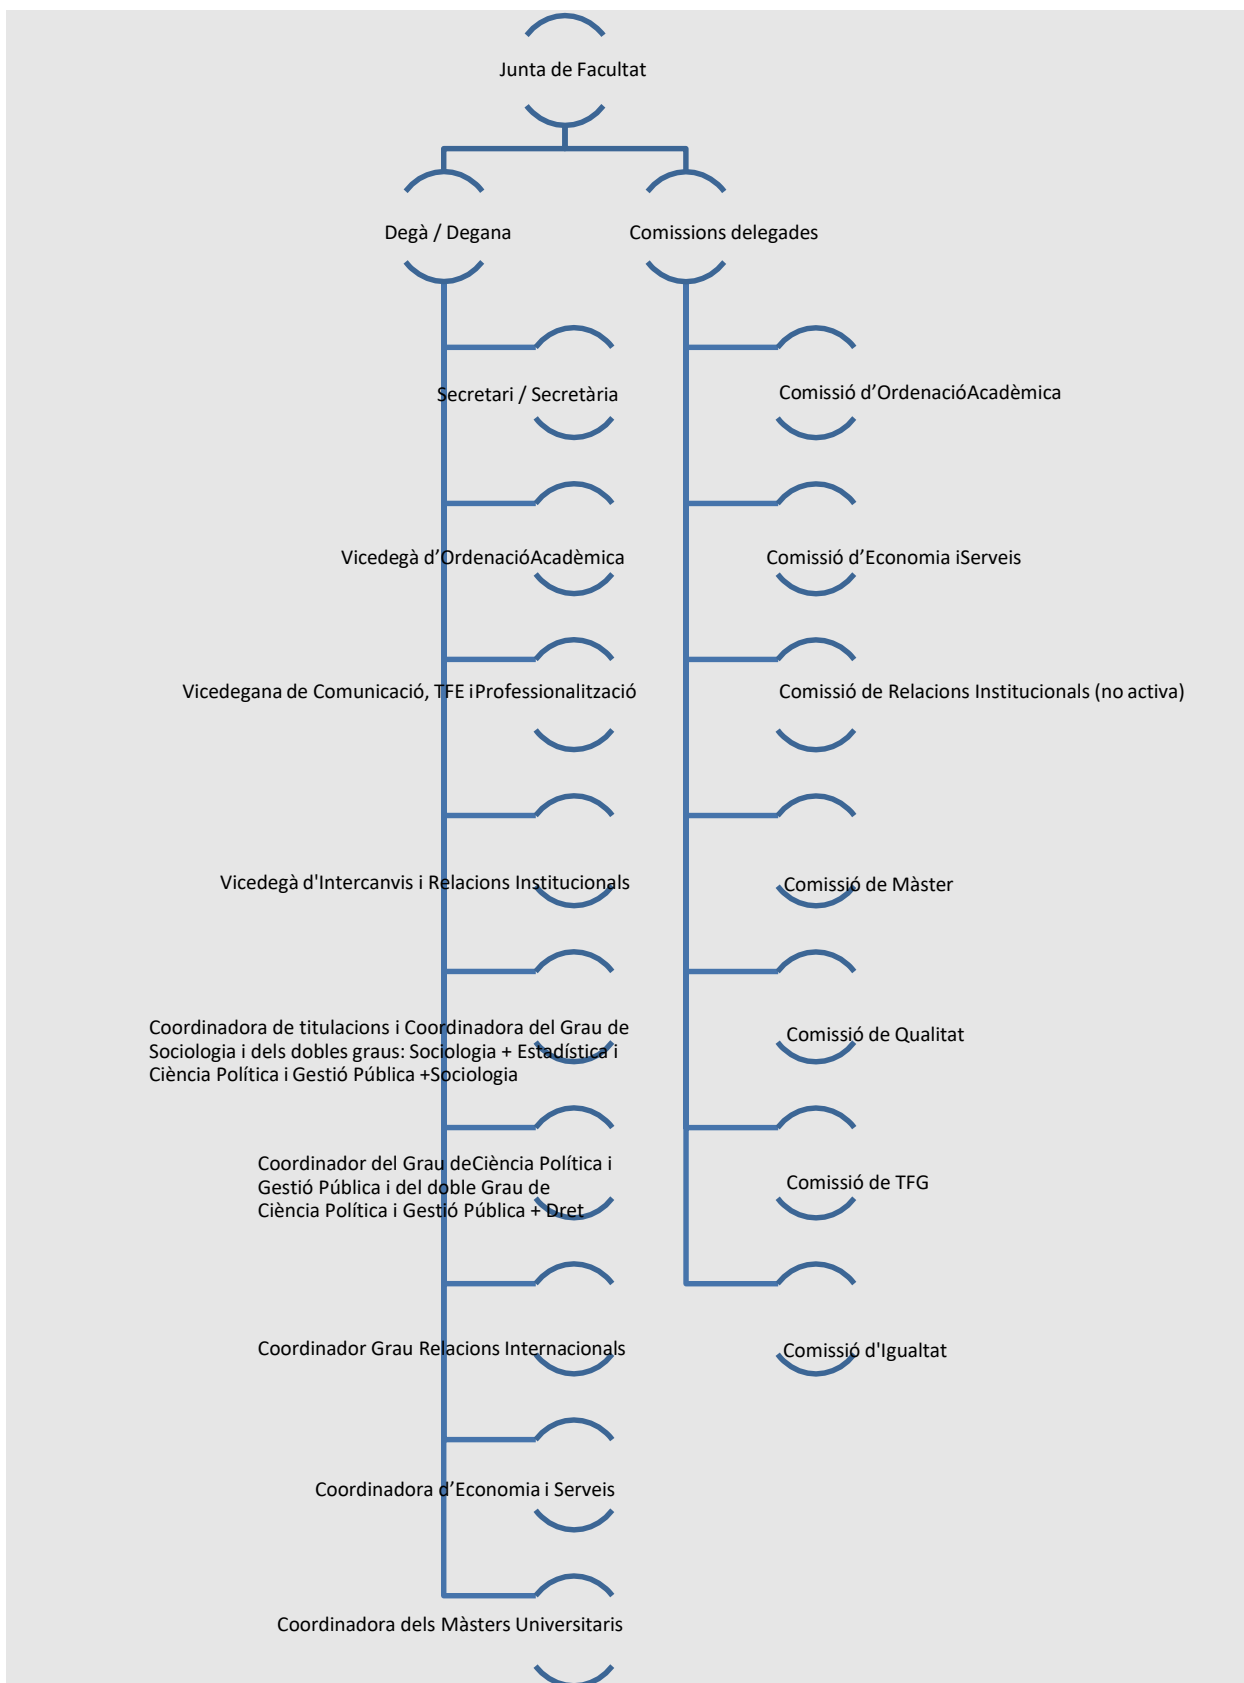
Junta de Facultat

Degà / Degana

Comissions delegades

Secretari / Secretària

Vicedegà d'OrdenacióAcadèmica

Vicedegana de Comunicació, TFE iProfessionalització

Vicedegà d'Intercanvis i Relacions Institucionals

Coordinadora de titulacions i Coordinadora del Grau de Sociologia i dels dobles graus: Sociologia + Estadística i Ciència Política i Gestió Pública +Sociologia

Coordinador del Grau deCiència Política i Gestió Pública i del doble Grau de Ciència Política i Gestió Pública + Dret

Coordinador Grau Relacions Internacionals

Coordinadora d'Economia i Serveis

Coordinadora dels Màsters Universitaris

Comissió d'OrdenacióAcadèmica

Comissió d'Economia iServeis

Comissió de Relacions Institucionals (no activa)

Comissió de Màster

Comissió de Qualitat

Comissió de TFG

Comissió d'Igualtat